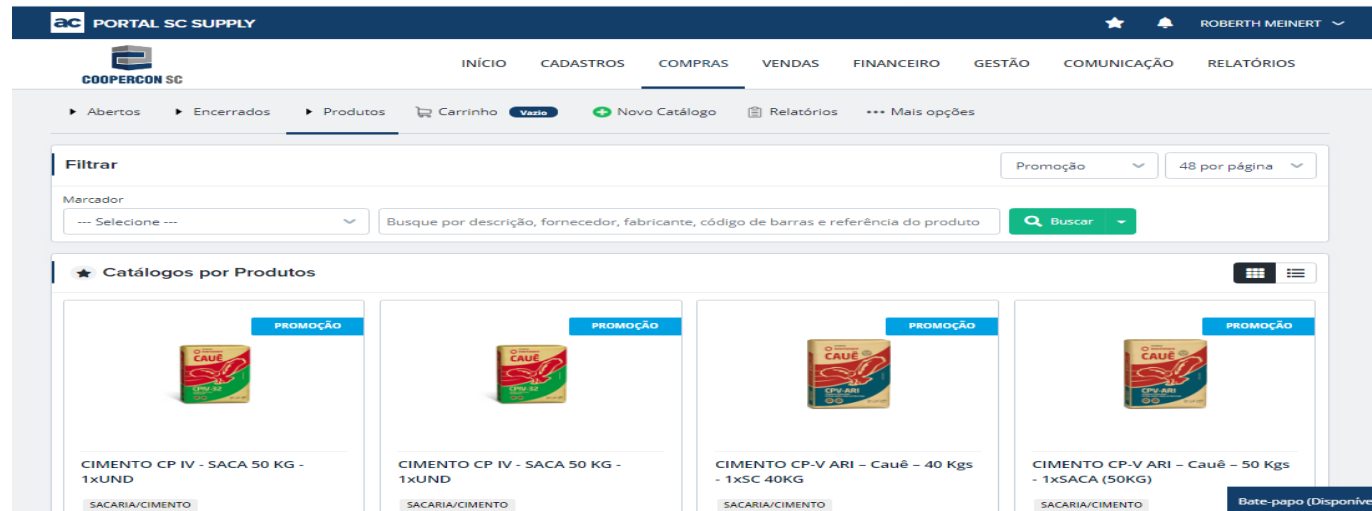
ac PORTAL SC SUPPLY

ROBERTH MEINERT

COOPERCON SC

INÍCIO CADASTROS COMPRAS VENDAS FINANCEIRO GESTÃO COMUNICAÇÃO RELATÓRIOS

Abertos Encerrados Produtos Carrinho Vazio Novo Catálogo Relatórios Mais opções

Filtrar

Promoção

48 por página

Marcador

--- Selecione ---

Busque por descrição, fornecedor, fabricante, código de barras e referência do produto

Buscar

Catálogos por Produtos

PROMOÇÃO

CAUÊ

CPIV-32

CIMENTO CP IV - SACA 50 KG - 1xUND

SACARIA/CIMENTO

PROMOÇÃO

CAUÊ

CPIV-32

CIMENTO CP IV - SACA 50 KG - 1xUND

SACARIA/CIMENTO

PROMOÇÃO

CAUÊ

CPV-ARI

CIMENTO CP-V ARI – Cauê – 40 Kgs - 1xSC 40KG

SACARIA/CIMENTO

PROMOÇÃO

CAUÊ

CPV-ARI

CIMENTO CP-V ARI – Cauê – 50 Kgs - 1xSACA (50KG)

SACARIA/CIMENTO

Bate-papo (Disponíve